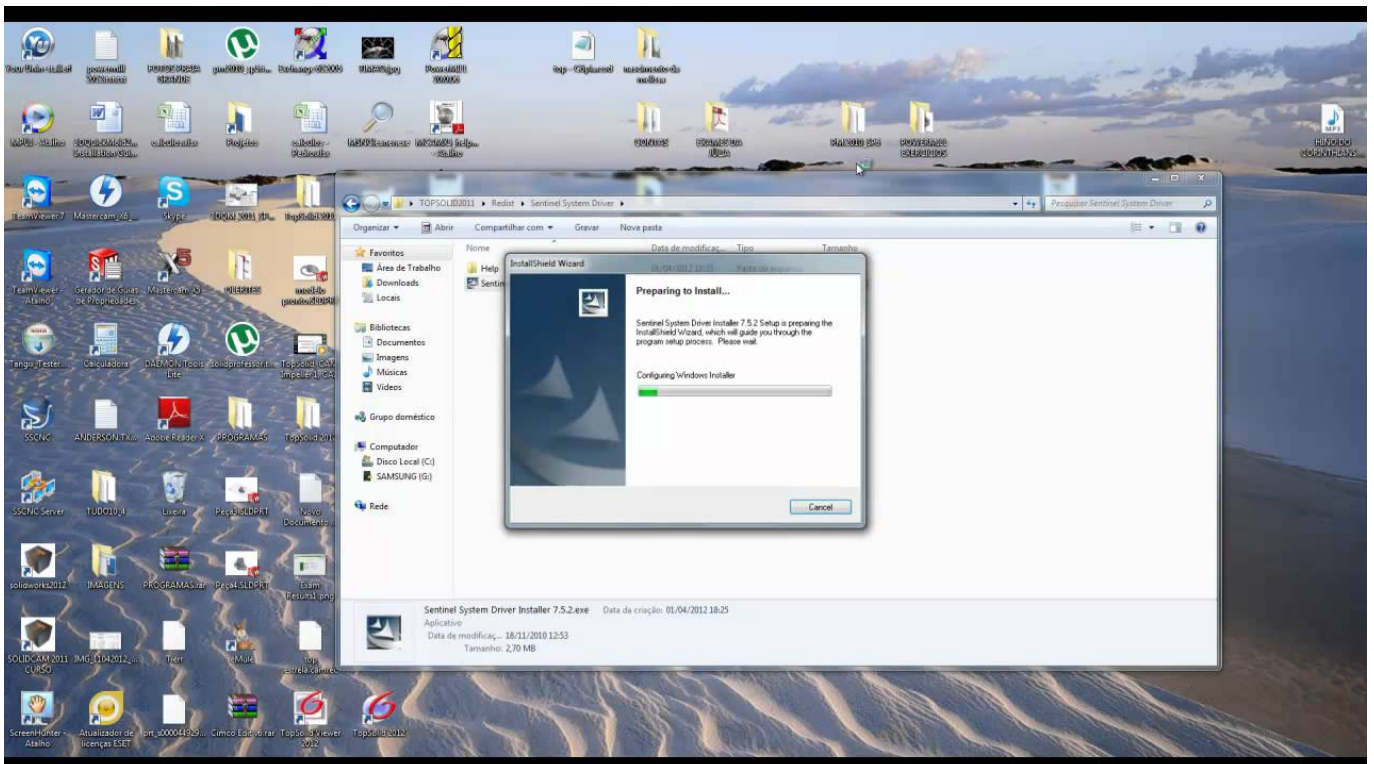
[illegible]

TeamViewer 7 Mastercam_X5 Skype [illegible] TopSolid2011

TeamViewer - Atalho Gerador de Guias de Propriedades Mastercam X5 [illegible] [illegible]

Tango_Tester Calculadora DAEMON Tools Lite solidprofessor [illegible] TopSolid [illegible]

SSCNC ANDERSON.TX... Adobe Reader X PROGRAMAS TopSolid2011

SSCNC Server TUDO10_4 Lixeira Peça4.SLDPRT Novo Documento...

solidworks2012 IMAGENS PROGRAMAS.rar Peça4.SLDPRT Exam Results1.png

SOLIDCAM 2011 CURSO IMG_11042012_... Tierr eMule Top Estrela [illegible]

ScreenHunter - Atalho Atualizador de licenças ESET prt_s000044929... Cimco Edit v6.rar TopSolid Viewer 2012 TopSolid 2012

HINO DO CORINTHIANS...

TOPSOLID2011 ▸ Redist ▸ Sentinel System Driver ▸

Pesquisar Sentinel System Driver

Organizar ▾ Abrir Compartilhar com ▾ Gravar Nova pasta

Favoritos
Área de Trabalho
Downloads
Locais

Bibliotecas
Documentos
Imagens
Músicas
Vídeos

Grupo doméstico

Computador
Disco Local (C:)
SAMSUNG (G:)

Rede

Nome Data de modificaç... Tipo Tamanho
Help
Sentin

InstallShield Wizard

Preparing to Install...

Sentinel System Driver Installer 7.5.2 Setup is preparing the InstallShield Wizard, which will guide you through the program setup process. Please wait.

Configuring Windows Installer

Cancel

Sentinel System Driver Installer 7.5.2.exe Data de criação: 01/04/2012 18:25
Aplicativo
Data de modificaç... 18/11/2010 12:53
Tamanho: 2,70 MB